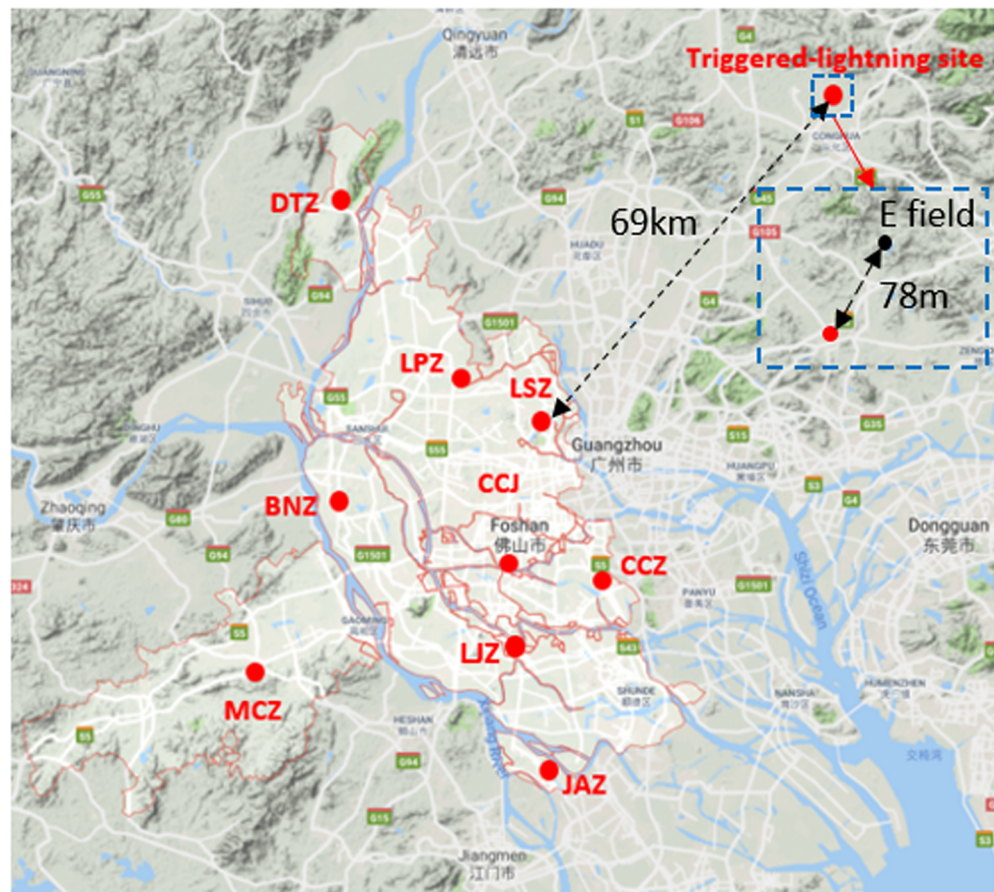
Qingyuan
清远市
Triggered-lightning site
G4
S1
G106
CONGHUA
DTZ
G55
G94
69km
E field
78m
HUADU
花都区
SIHUI
四会市
G94
G105
G4
G1501
LPZ
LSZ
G55
SANSHUI
三水区
S55
Guangzhou
广州市
S15
HUANGPU
黄埔区
G35
ZENG
Zhaoqing
肇庆市
BNZ
CCJ
G80
Foshan
佛山市
S3
Dongguan
东莞市
G94
G1501
S5
CCZ
PANYU
番禺区
G1501
Shizi Ocean
324
S5
GAOMING
高明区
S43
LJZ
MCZ
SHUNDE
顺德区
NANSHA
南沙区
HUMENZHEN
虎门镇
HESHAN
鹤山市
Xijiang River
S5
G94
JAZ
G15
Jiangmen
江门市
交椅湾
S3